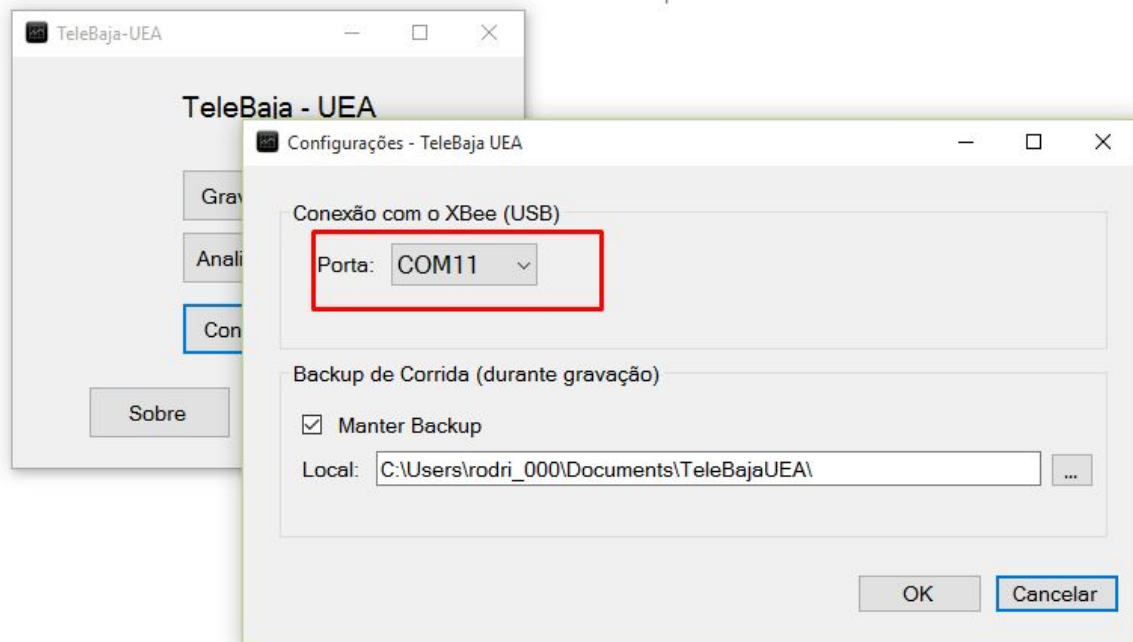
TeleBaja-UEA

TeleBaja - UEA

Grav

Anali

Con

Sobre

Configurações - TeleBaja UEA

Conexão com o XBee (USB)

Porta: COM11

Backup de Corrida (durante gravação)

☑ Manter Backup

Local: C:\Users\rodri_000\Documents\TeleBajaUEA\

...

OK

Cancelar